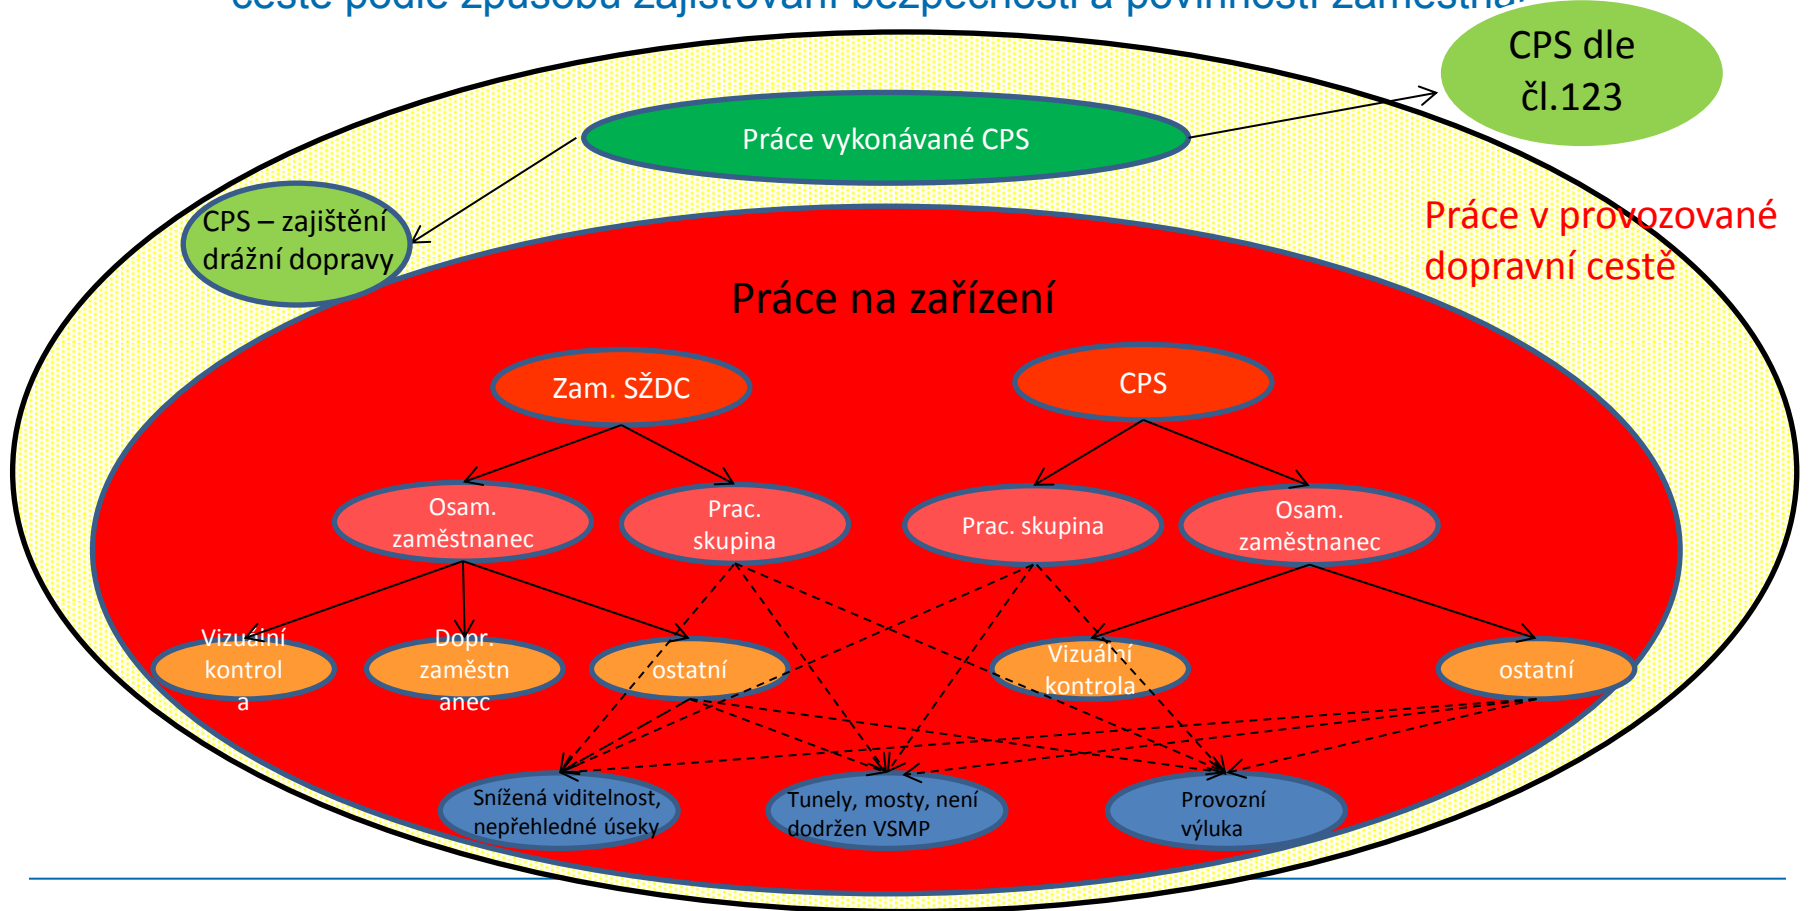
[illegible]

CPS dle čl.123

Práce vykonávané CPS

CPS – zajištění drážní dopravy

Práce v provozované dopravní cestě

Práce na zařízení

Zam. SŽDC

CPS

Osam. zaměstnanec

Prac. skupina

Prac. skupina

Osam. zaměstnanec

Vizuální kontrol a

Dopr. zaměstn anec

ostatní

Vizuální kontrola

ostatní

Snížená viditelnost, nepřehledné úseky

Tunely, mosty, není dodržen VSMP

Provozní výluka